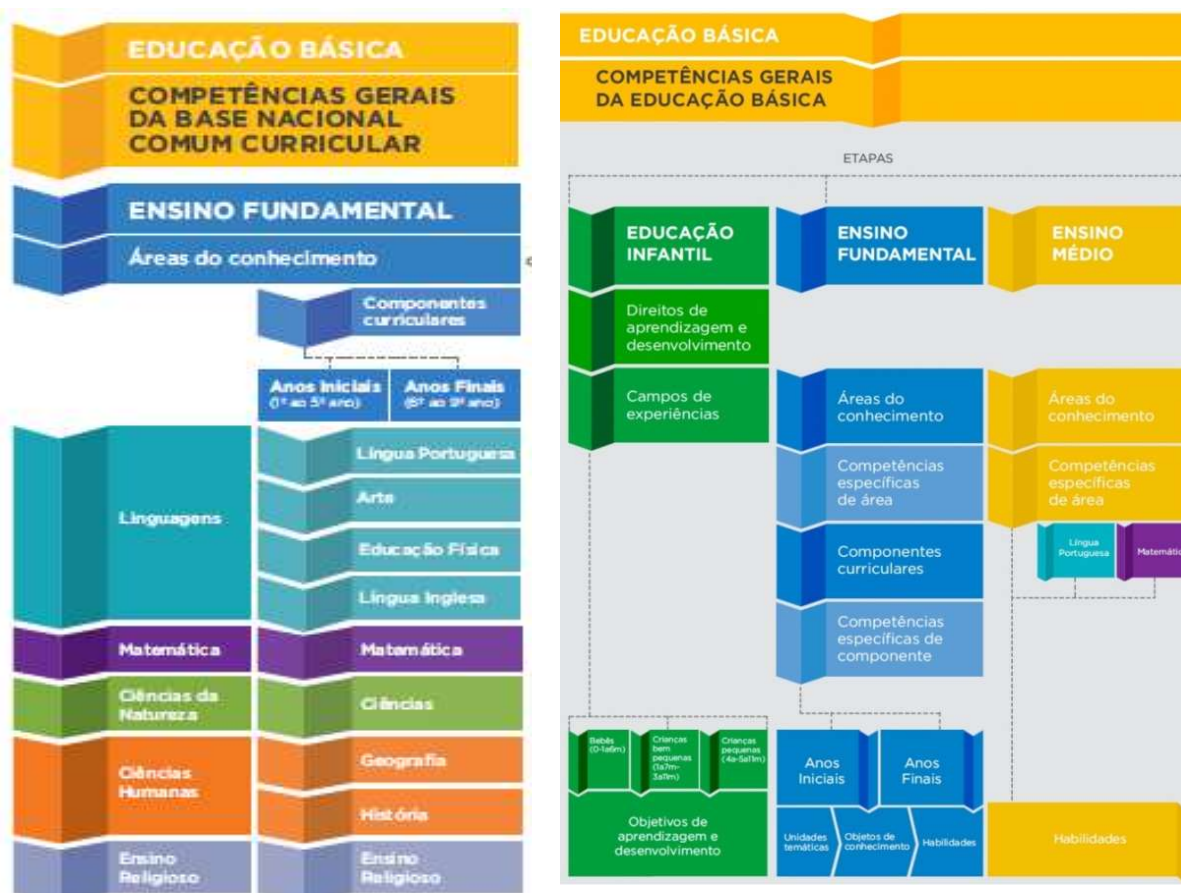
EDUCAÇÃO BÁSICA

COMPETÊNCIAS GERAIS DA BASE NACIONAL COMUM CURRICULAR

ENSINO FUNDAMENTAL

Áreas do conhecimento

Componentes curriculares

Anos Iniciais (1º ao 5º ano)

Anos Finais (6º ao 9º ano)

Linguagens

Língua Portuguesa

Arte

Educação Física

Língua Inglesa

Matemática

Matemática

Ciências da Natureza

Ciências

Ciências Humanas

Geografia

História

Ensino Religioso

Ensino Religioso

EDUCAÇÃO BÁSICA

COMPETÊNCIAS GERAIS DA EDUCAÇÃO BÁSICA

ETAPAS

EDUCAÇÃO INFANTIL

ENSINO FUNDAMENTAL

ENSINO MÉDIO

Direitos de aprendizagem e desenvolvimento

Campos de experiências

Áreas do conhecimento

Áreas do conhecimento

Competências específicas de área

Competências específicas de área

Língua Portuguesa

Matemátic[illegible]

Componentes curriculares

Competências específicas de componente

Bebês (0-1a6m)

Crianças bem pequenas (1a7m-3a11m)

Crianças pequenas (4a-5a11m)

Objetivos de aprendizagem e desenvolvimento

Anos Iniciais

Anos Finais

Unidades temáticas

Objetos de conhecimento

Habilidades

Habilidades